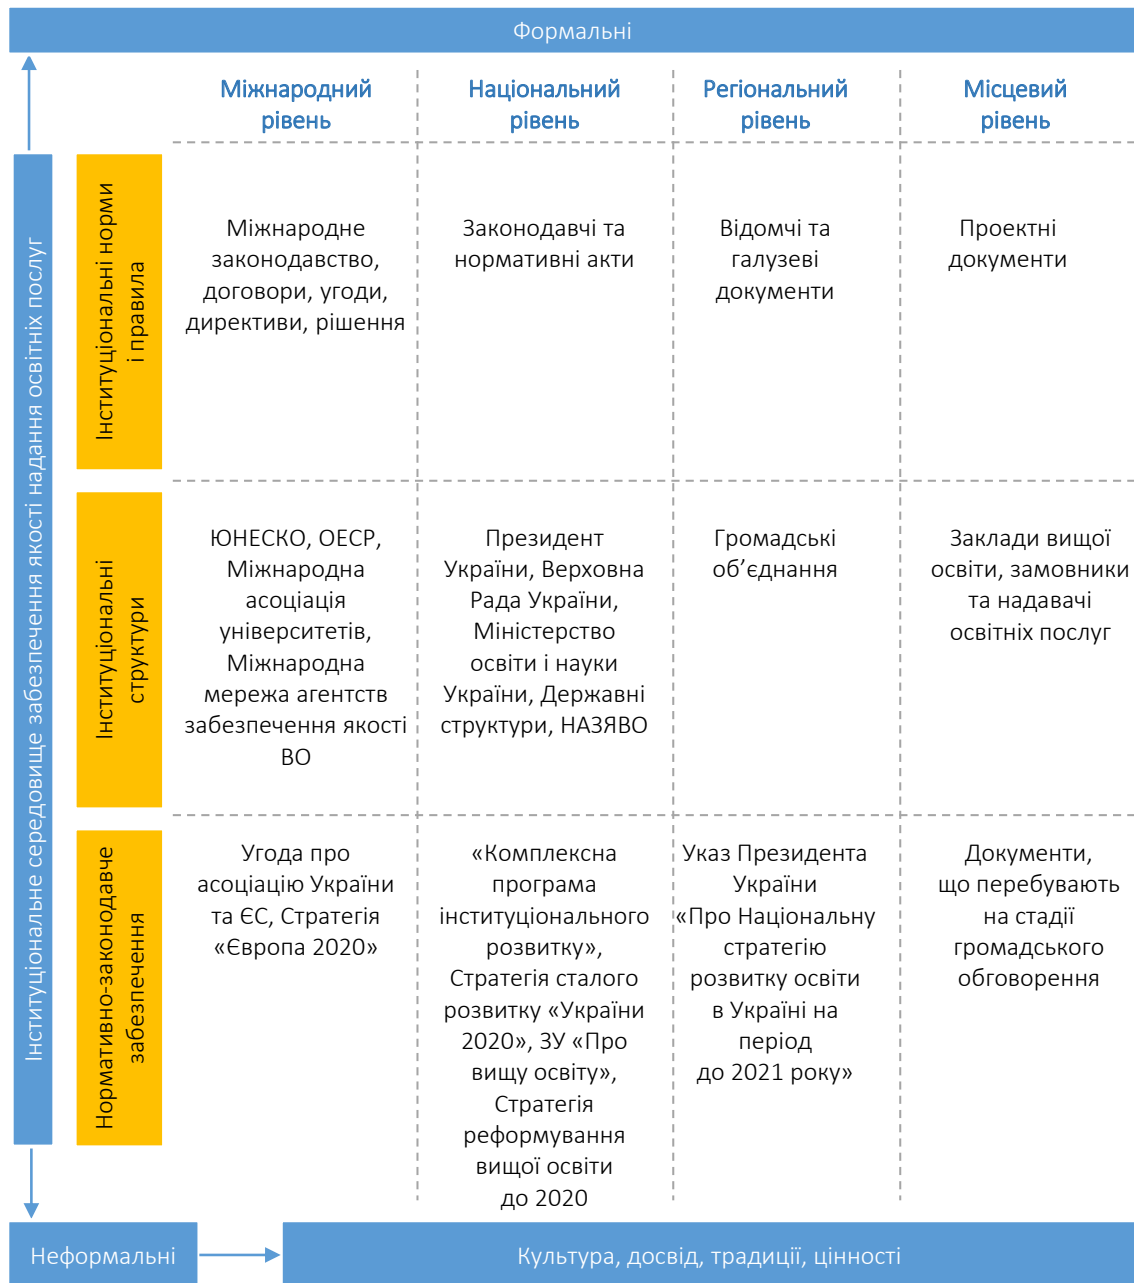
Формальні

Інституціональне середовище забезпечення якості надання освітніх послуг

| | Міжнародний рівень | Національний рівень | Регіональний рівень | Місцевий рівень |
|---|---|---|---|---|
| Інституціональні норми і правила | Міжнародне законодавство, договори, угоди, директиви, рішення | Законодавчі та нормативні акти | Відомчі та галузеві документи | Проектні документи |
| Інституціональні структури | ЮНЕСКО, ОЕСР, Міжнародна асоціація університетів, Міжнародна мережа агентств забезпечення якості ВО | Президент України, Верховна Рада України, Міністерство освіти і науки України, Державні структури, НАЗЯВО | Громадські об’єднання | Заклади вищої освіти, замовники та надавачі освітніх послуг |
| Нормативно-законодавче забезпечення | Угода про асоціацію України та ЄС, Стратегія «Європа 2020» | «Комплексна програма інституціонального розвитку», Стратегія сталого розвитку «України 2020», ЗУ «Про вищу освіту», Стратегія реформування вищої освіти до 2020 | Указ Президента України «Про Національну стратегію розвитку освіти в Україні на період до 2021 року» | Документи, що перебувають на стадії громадського обговорення |

Неформальні

Культура, досвід, традиції, цінності